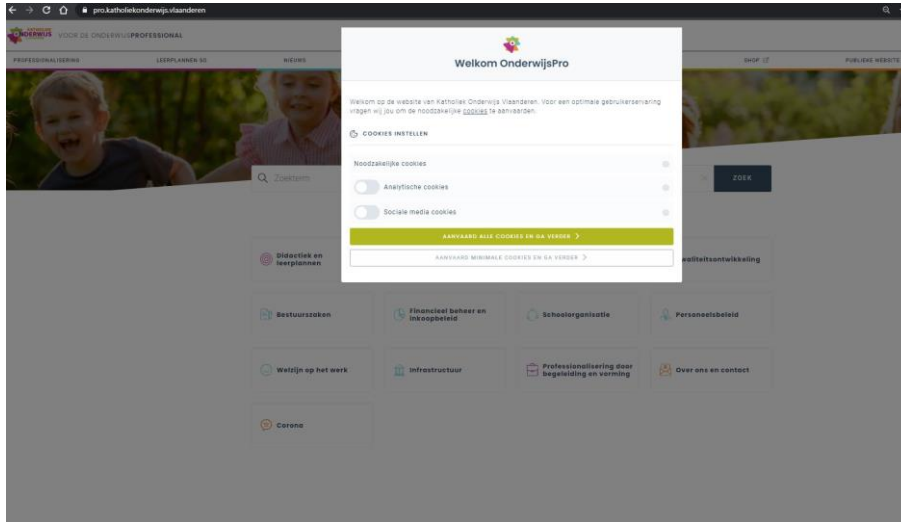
pro.katholiekonderwijs.vlaanderen

ONDERWIJS VOOR DE ONDERWIJSPROFESSIONAL

PROFESSIONALISERING LEERPLANNEN SO NIEUWS SHOP PUBLIEKE WEBSITE

Welkom OnderwijsPro

Welkom op de website van Katholiek Onderwijs Vlaanderen. Voor een optimale gebruikerservaring vragen wij jou om de noodzakelijke cookies te aanvaarden.

COOKIES INSTELLEN

Noodzakelijke cookies

Analytische cookies

Sociale media cookies

AANVAARD ALLE COOKIES EN GA VERDER >

AANVAARD MINIMALE COOKIES EN GA VERDER >

Zoekterm

ZOEK

Didactiek en leerplannen

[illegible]aliteitsontwikkeling

Bestuurszaken

Financieel beheer en inkoopbeleid

Schoolorganisatie

Personeelsbeleid

Welzijn op het werk

Infrastructuur

Professionalisering door begeleiding en vorming

Over ons en contact

Corona